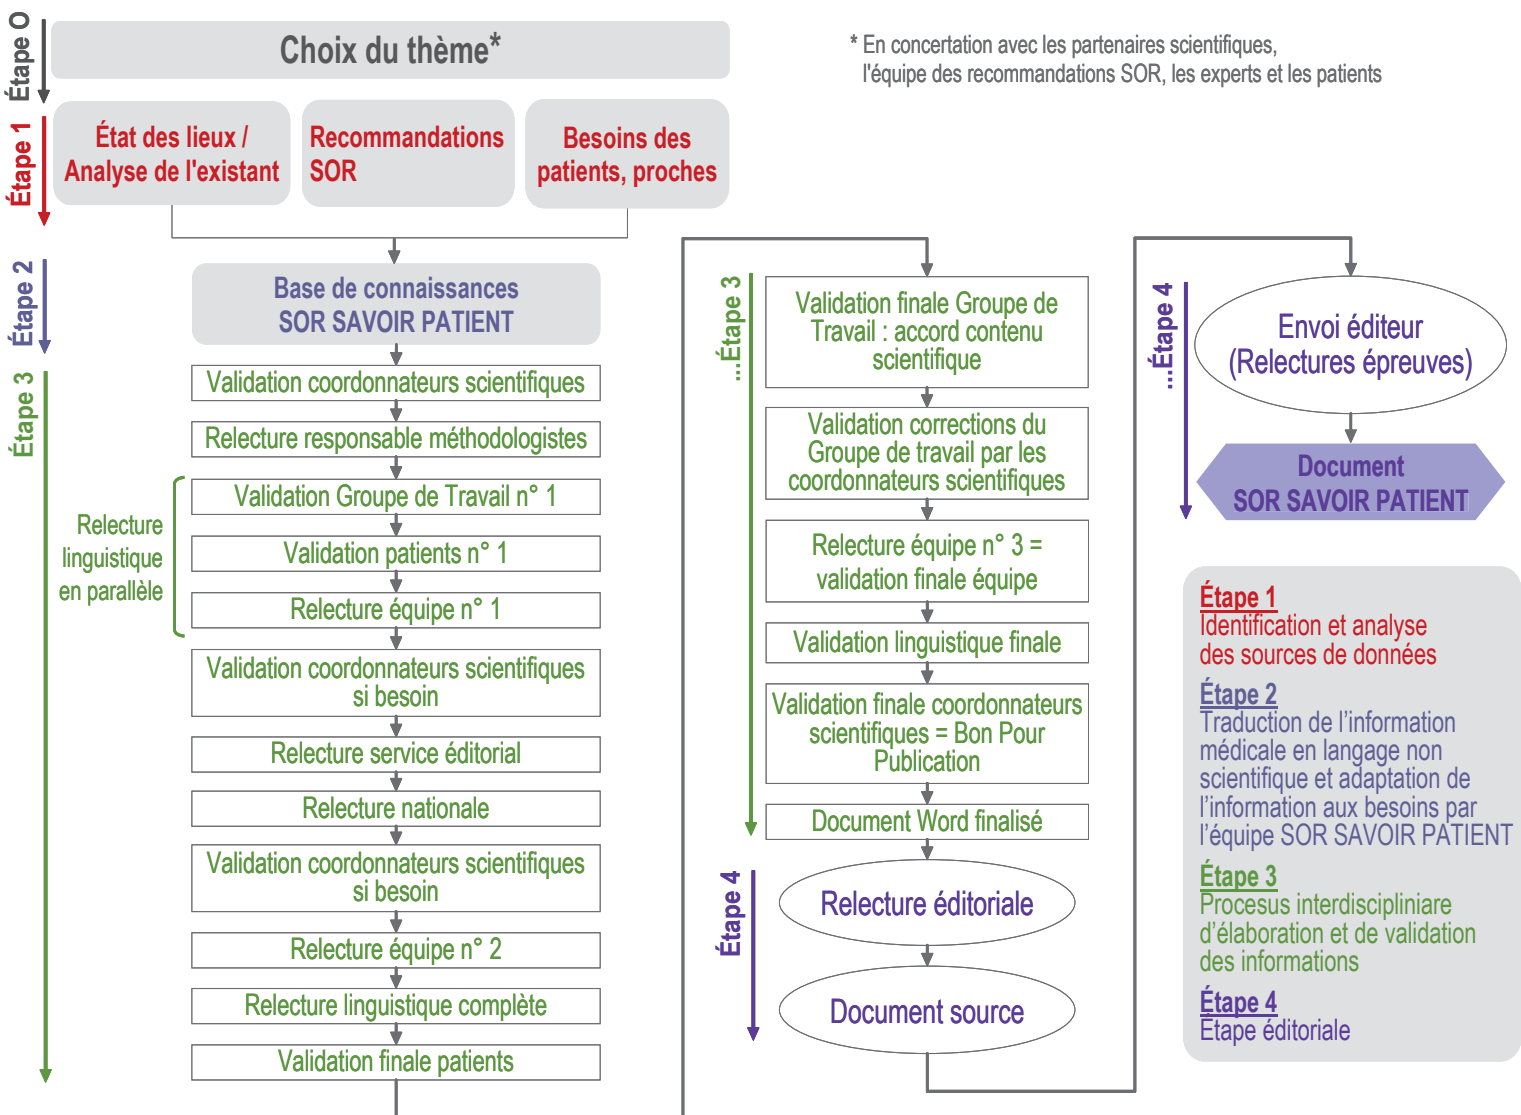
Étape O
Choix du thème*

* En concertation avec les partenaires scientifiques, l'équipe des recommandations SOR, les experts et les patients

Étape 1
État des lieux / Analyse de l'existant
Recommandations SOR
Besoins des patients, proches

Étape 2
Base de connaissances SOR SAVOIR PATIENT

Étape 3
Validation coordonnateurs scientifiques
Relecture responsable méthodologistes
Relecture linguistique en parallèle
Validation Groupe de Travail n° 1
Validation patients n° 1
Relecture équipe n° 1
Validation coordonnateurs scientifiques si besoin
Relecture service éditorial
Relecture nationale
Validation coordonnateurs scientifiques si besoin
Relecture équipe n° 2
Relecture linguistique complète
Validation finale patients

...Étape 3
Validation finale Groupe de Travail : accord contenu scientifique
Validation corrections du Groupe de travail par les coordonnateurs scientifiques
Relecture équipe n° 3 = validation finale équipe
Validation linguistique finale
Validation finale coordonnateurs scientifiques = Bon Pour Publication
Document Word finalisé

Étape 4
Relecture éditoriale
Document source

...Étape 4
Envoi éditeur (Relectures épreuves)
Document SOR SAVOIR PATIENT

Étape 1
Identification et analyse des sources de données
Étape 2
Traduction de l'information médicale en langage non scientifique et adaptation de l'information aux besoins par l'équipe SOR SAVOIR PATIENT
Étape 3
Procesus interdisciplinaire d'élaboration et de validation des informations
Étape 4
Étape éditoriale